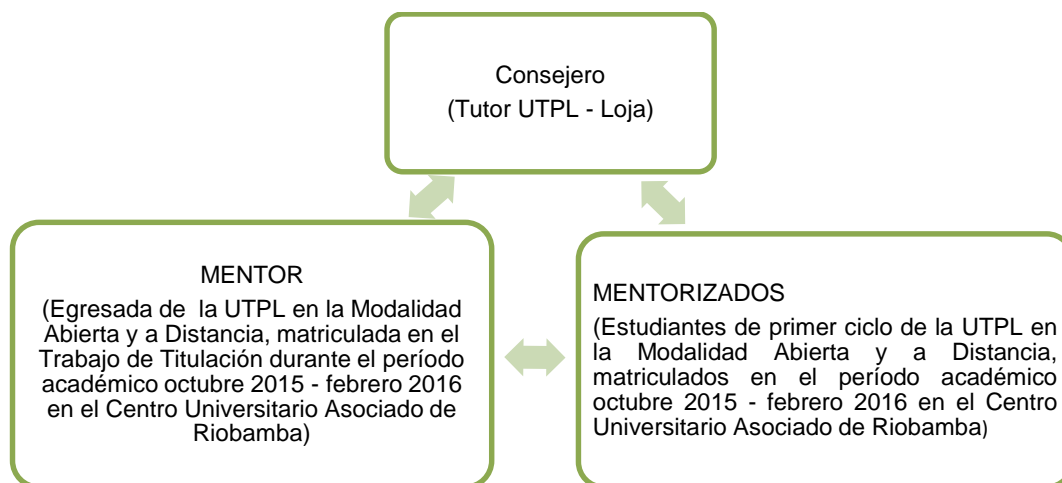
Consejero
(Tutor UTPL - Loja)

MENTOR
(Egresada de la UTPL en la Modalidad Abierta y a Distancia, matriculada en el Trabajo de Titulación durante el período académico octubre 2015 - febrero 2016 en el Centro Universitario Asociado de Riobamba)

MENTORIZADOS
(Estudiantes de primer ciclo de la UTPL en la Modalidad Abierta y a Distancia, matriculados en el período académico octubre 2015 - febrero 2016 en el Centro Universitario Asociado de Riobamba)